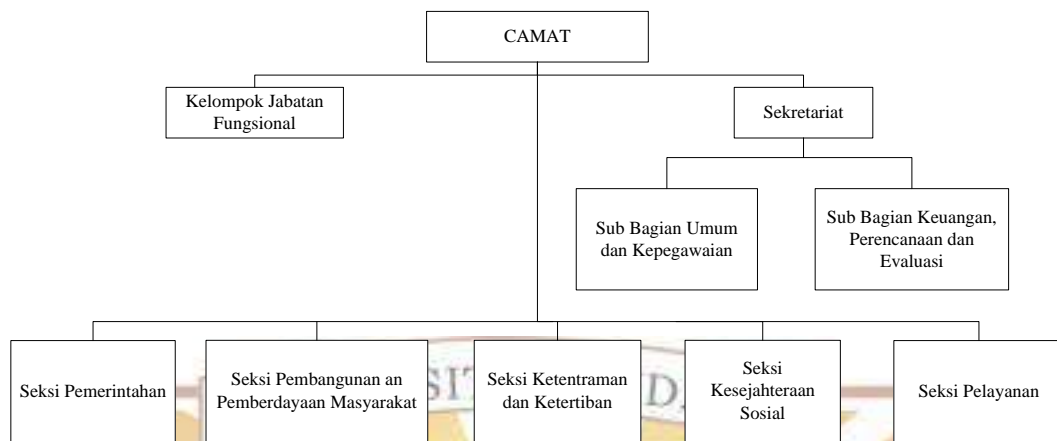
CAMAT

Kelompok Jabatan Fungsional

Sekretariat

Sub Bagian Umum dan Kepegawaian

Sub Bagian Keuangan, Perencanaan dan Evaluasi

Seksi Pemerintahan

Seksi Pembangunan an Pemberdayaan Masyarakat

Seksi Ketentraman dan Ketertiban

Seksi Kesejahteraan Sosial

Seksi Pelayanan